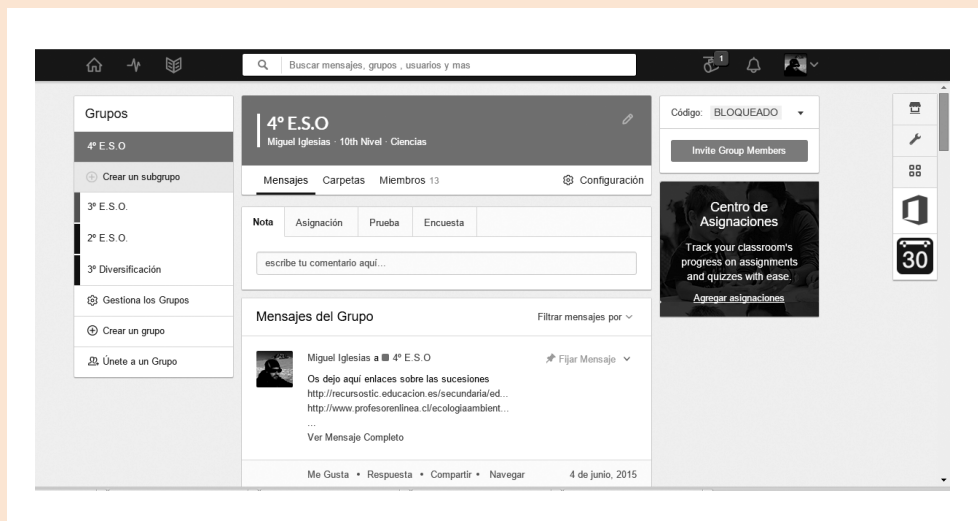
Buscar mensajes, grupos , usuarios y mas

1

Grupos

4º E.S.O

Crear un subgrupo

3º E.S.O.

2º E.S.O.

3º Diversificación

Gestiona los Grupos

Crear un grupo

Únete a un Grupo

4º E.S.O

Miguel Iglesias · 10th Nivel · Ciencias

Mensajes Carpetas Miembros 13

Configuración

Nota Asignación Prueba Encuesta

escribe tu comentario aquí...

Mensajes del Grupo

Filtrar mensajes por

Miguel Iglesias a 4º E.S.O

Fijar Mensaje

Os dejo aquí enlaces sobre las sucesiones
http://recursostic.educacion.es/secundaria/ed...
http://www.profesorenlinea.cl/ecologiaambient...
...
Ver Mensaje Completo

Me Gusta • Respuesta • Compartir • Navegar

4 de junio, 2015

Código: BLOQUEADO

Invite Group Members

Centro de Asignaciones

Track your classroom's progress on assignments and quizzes with ease.

Agregar asignaciones

30